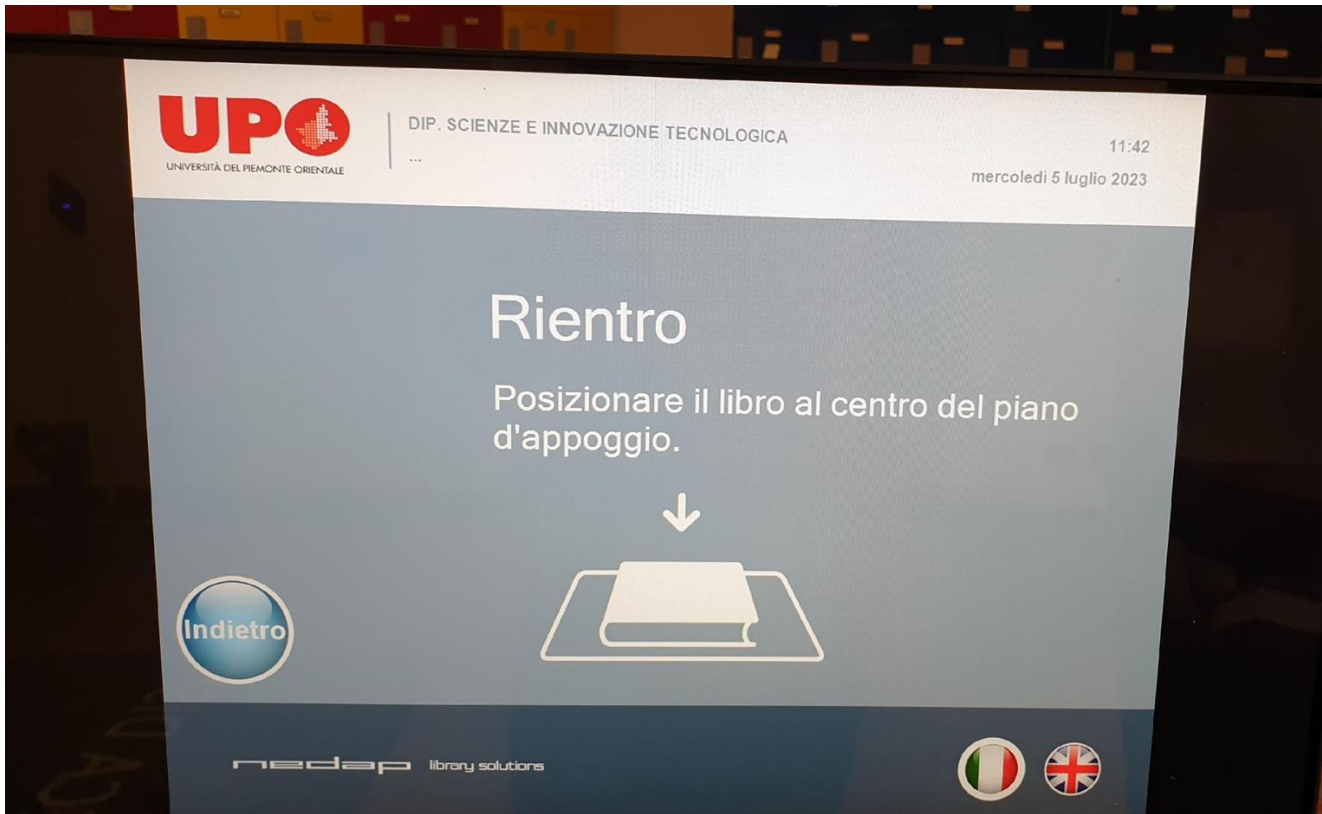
UPO
UNIVERSITÀ DEL PIEMONTE ORIENTALE

DIP. SCIENZE E INNOVAZIONE TECNOLOGICA
...

11:42
mercoledì 5 luglio 2023

Rientro

Posizionare il libro al centro del piano d'appoggio.

Indietro

nedap library solutions